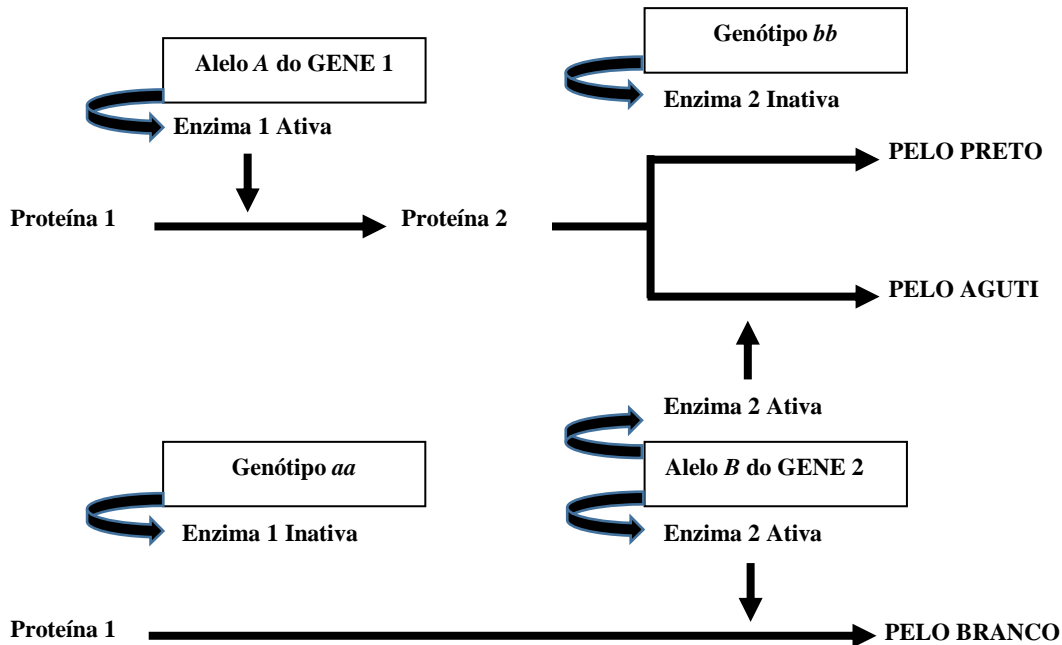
Alelo *A* do GENE 1

Enzima 1 Ativa

Genótipo *bb*

Enzima 2 Inativa

PELO PRETO

Proteína 1

Proteína 2

PELO AGUTI

Enzima 2 Ativa

Genótipo *aa*

Alelo *B* do GENE 2

Enzima 1 Inativa

Enzima 2 Ativa

Proteína 1

PELO BRANCO